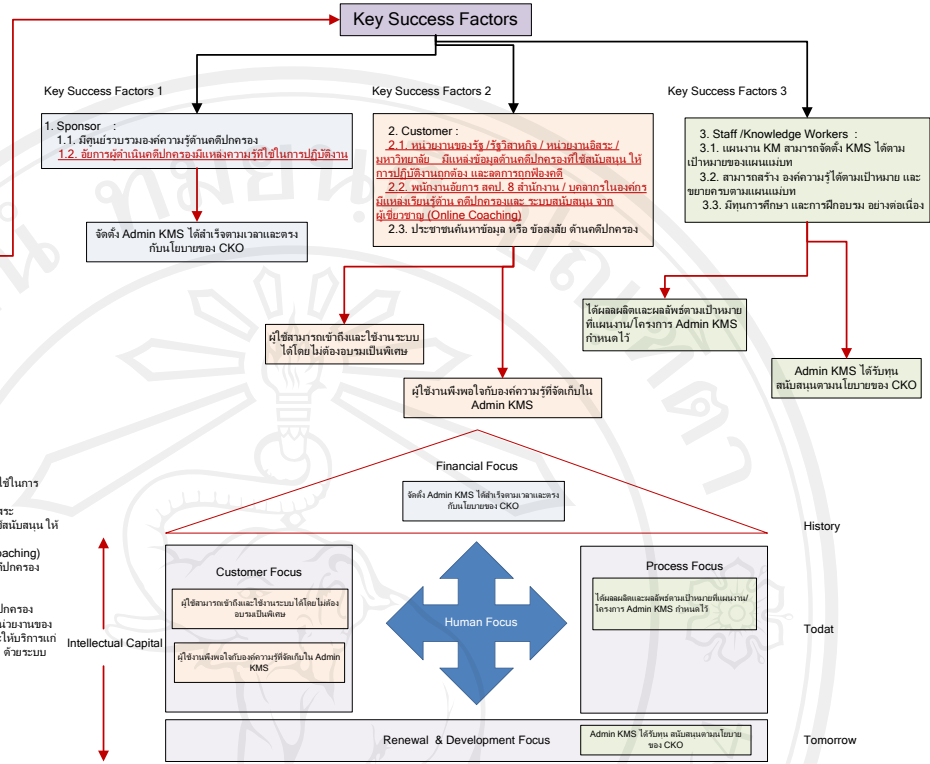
Key Success Factors

Key Success Factors 1

1. Sponsor :
1.1. มีศูนย์รวบรวมองค์ความรู้ด้านคดีปกครอง
1.2. อัยการผู้ดำเนินคดีปกครองมีแหล่งความรู้ที่ใช้ในการปฏิบัติงาน

จัดตั้ง Admin KMS ได้สำเร็จตามเวลาและตรงกับนโยบายของ CKO

Key Success Factors 2

2. Customer :
2.1. หน่วยงานของรัฐ /รัฐวิสาหกิจ / หน่วยงานอิสระ / มหาวิทยาลัย มีแหล่งข้อมูลด้านคดีปกครองที่ใช้สนับสนุน ให้การปฏิบัติงานถูกต้อง และลดการถูกฟ้องคดี
2.2. พนักงานอัยการ สคป. 8 สำนักงาน / บุคลากรในองค์กร มีแหล่งเรียนรู้ด้าน คดีปกครองและ ระบบสนับสนุน จากผู้เชี่ยวชาญ (Online Coaching)
2.3. ประชาชนค้นหาข้อมูล หรือ ข้อสงสัย ด้านคดีปกครอง

Key Success Factors 3

3. Staff /Knowledge Workers :
3.1. แผนงาน KM สามารถจัดตั้ง KMS ได้ตามเป้าหมายของแผนแม่บท
3.2. สามารถสร้าง องค์ความรู้ได้ตามเป้าหมาย และขยายครบตามแผนแม่บท
3.3. มีทุนการศึกษา และการฝึกอบรม อย่างต่อเนื่อง

ได้ผลผลิตและผลลัพธ์ตามเป้าหมายที่แผนงาน/โครงการ Admin KMS กำหนดไว้

ผู้ใช้สามารถเข้าถึงและใช้งานระบบได้โดยไม่ต้องอบรมเป็นพิเศษ

Admin KMS ได้รับทุนสนับสนุนตามนโยบายของ CKO

ผู้ใช้งานพึงพอใจกับองค์ความรู้ที่จัดเก็บใน Admin KMS

ใช้ในการ
สระ
สนับสนุน ให้
oaching)
าปกครอง
ปกครอง
หน่วยงานของ
ให้บริการแก่
ด้วยระบบ

Financial Focus
จัดตั้ง Admin KMS ได้สำเร็จตามเวลาและตรงกับนโยบายของ CKO

History

Customer Focus
ผู้ใช้สามารถเข้าถึงและใช้งานระบบได้โดยไม่ต้องอบรมเป็นพิเศษ
ผู้ใช้งานพึงพอใจกับองค์ความรู้ที่จัดเก็บใน Admin KMS

Human Focus

Process Focus
ได้ผลผลิตและผลลัพธ์ตามเป้าหมายที่แผนงาน/โครงการ Admin KMS กำหนดไว้

Intellectual Capital

Todat

Renewal & Development Focus
Admin KMS ได้รับทุน สนับสนุนตามนโยบายของ CKO

Tomorrow